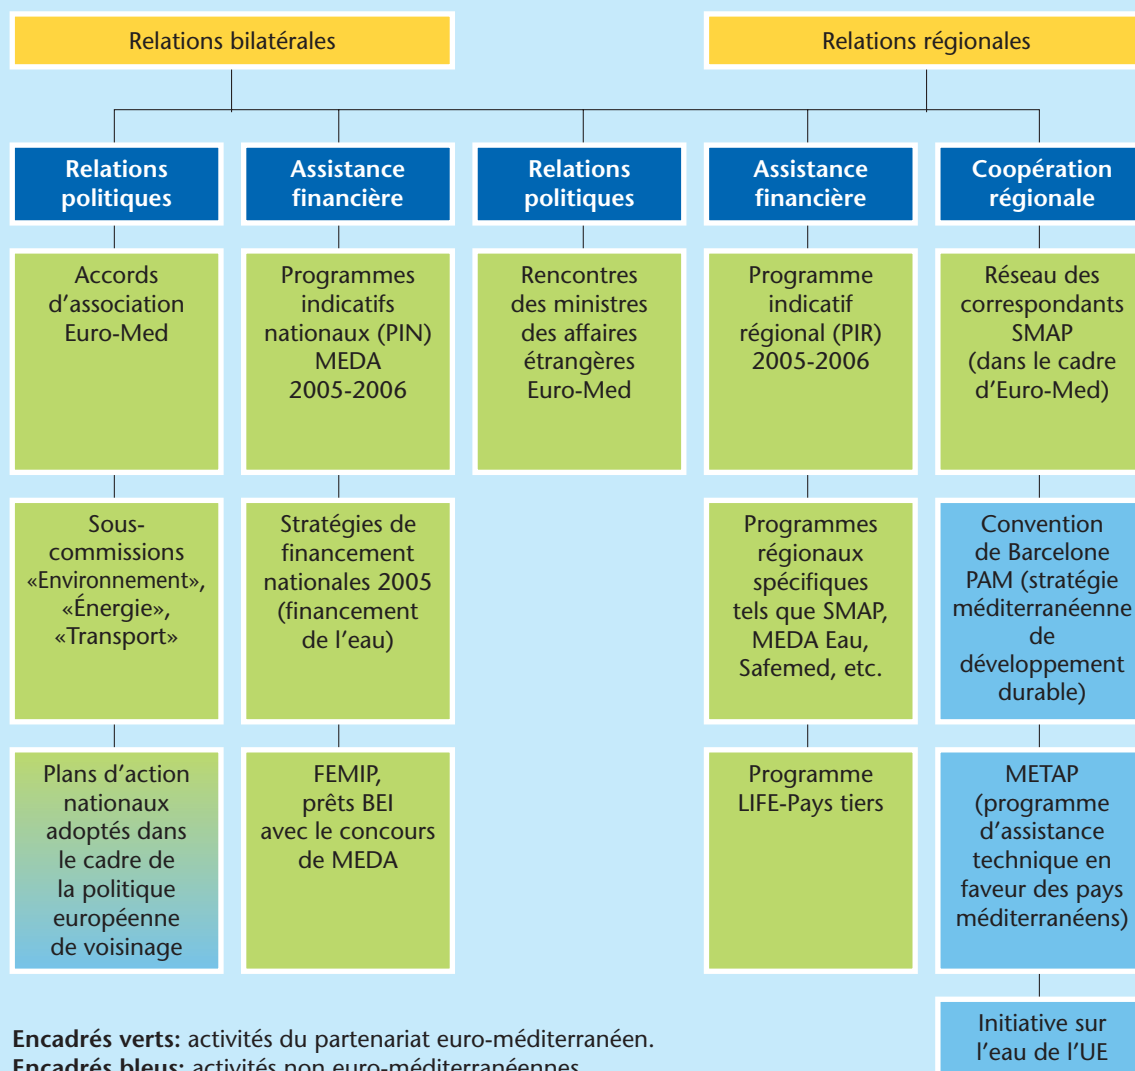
Relations bilatérales

Relations régionales

Relations politiques

Assistance financière

Relations politiques

Assistance financière

Coopération régionale

Accords d'association Euro-Med

Programmes indicatifs nationaux (PIN) MEDA 2005-2006

Rencontres des ministres des affaires étrangères Euro-Med

Programme indicatif régional (PIR) 2005-2006

Réseau des correspondants SMAP (dans le cadre d'Euro-Med)

Sous-commissions «Environnement», «Énergie», «Transport»

Stratégies de financement nationales 2005 (financement de l'eau)

Programmes régionaux spécifiques tels que SMAP, MEDA Eau, Safemed, etc.

Convention de Barcelone PAM (stratégie méditerranéenne de développement durable)

Plans d'action nationaux adoptés dans le cadre de la politique européenne de voisinage

FEMIP, prêts BEI avec le concours de MEDA

Programme LIFE-Pays tiers

METAP (programme d'assistance technique en faveur des pays méditerranéens)

Initiative sur l'eau de l'UE

**Encadrés verts:** activités du partenariat euro-méditerranéen.
**Encadrés bleus:** activités non euro-méditerranéennes.